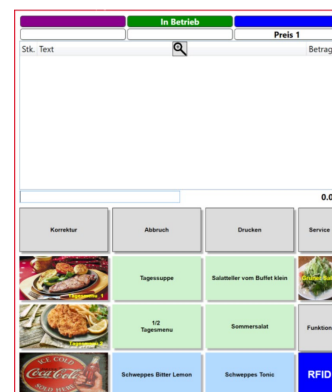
In Betrieb

Preis 1

Stk. Text

Betrag

0.0

Korrektur

Abbruch

Drucken

Service

Tagessuppe

Salatteller vom Buffet klein

1/2 Tagesmenu

Sommersalat

Funktion

Coca-Cola

Schweppes Bitter Lemon

Schweppes Tonic

RFID